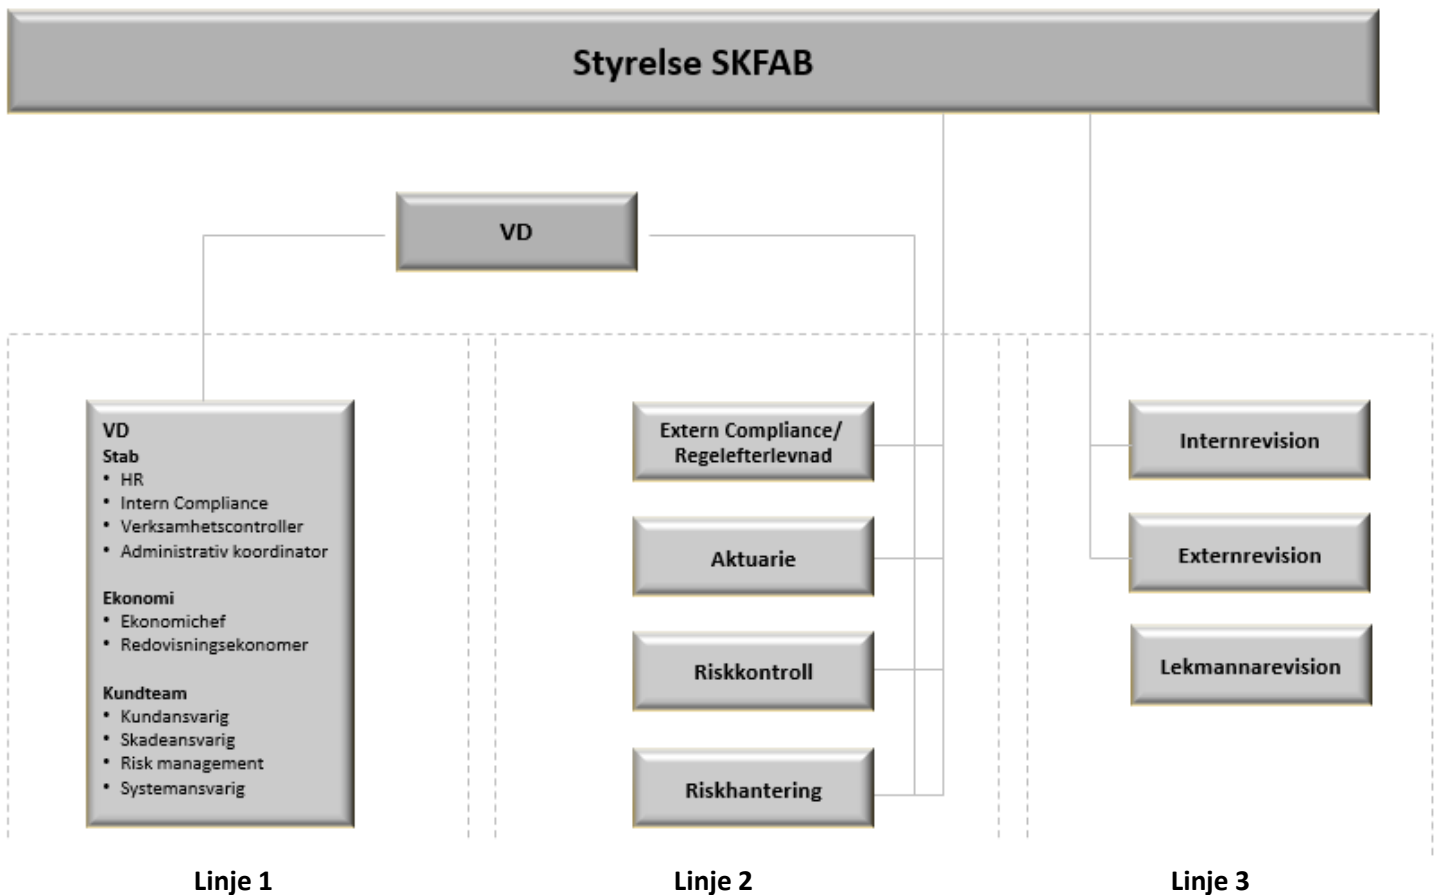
Styrelse SKFAB

VD

VD
Stab
- HR
- Intern Compliance
- Verksamhetscontroller
- Administrativ koordinator

Ekonomi
- Ekonomichef
- Redovisningsekonomer

Kundteam
- Kundansvarig
- Skadeansvarig
- Risk management
- Systemansvarig

Extern Compliance/ Regelefterlevnad

Aktuarie

Riskkontroll

Riskhantering

Internrevision

Externrevision

Lekmannarevision

Linje 1

Linje 2

Linje 3